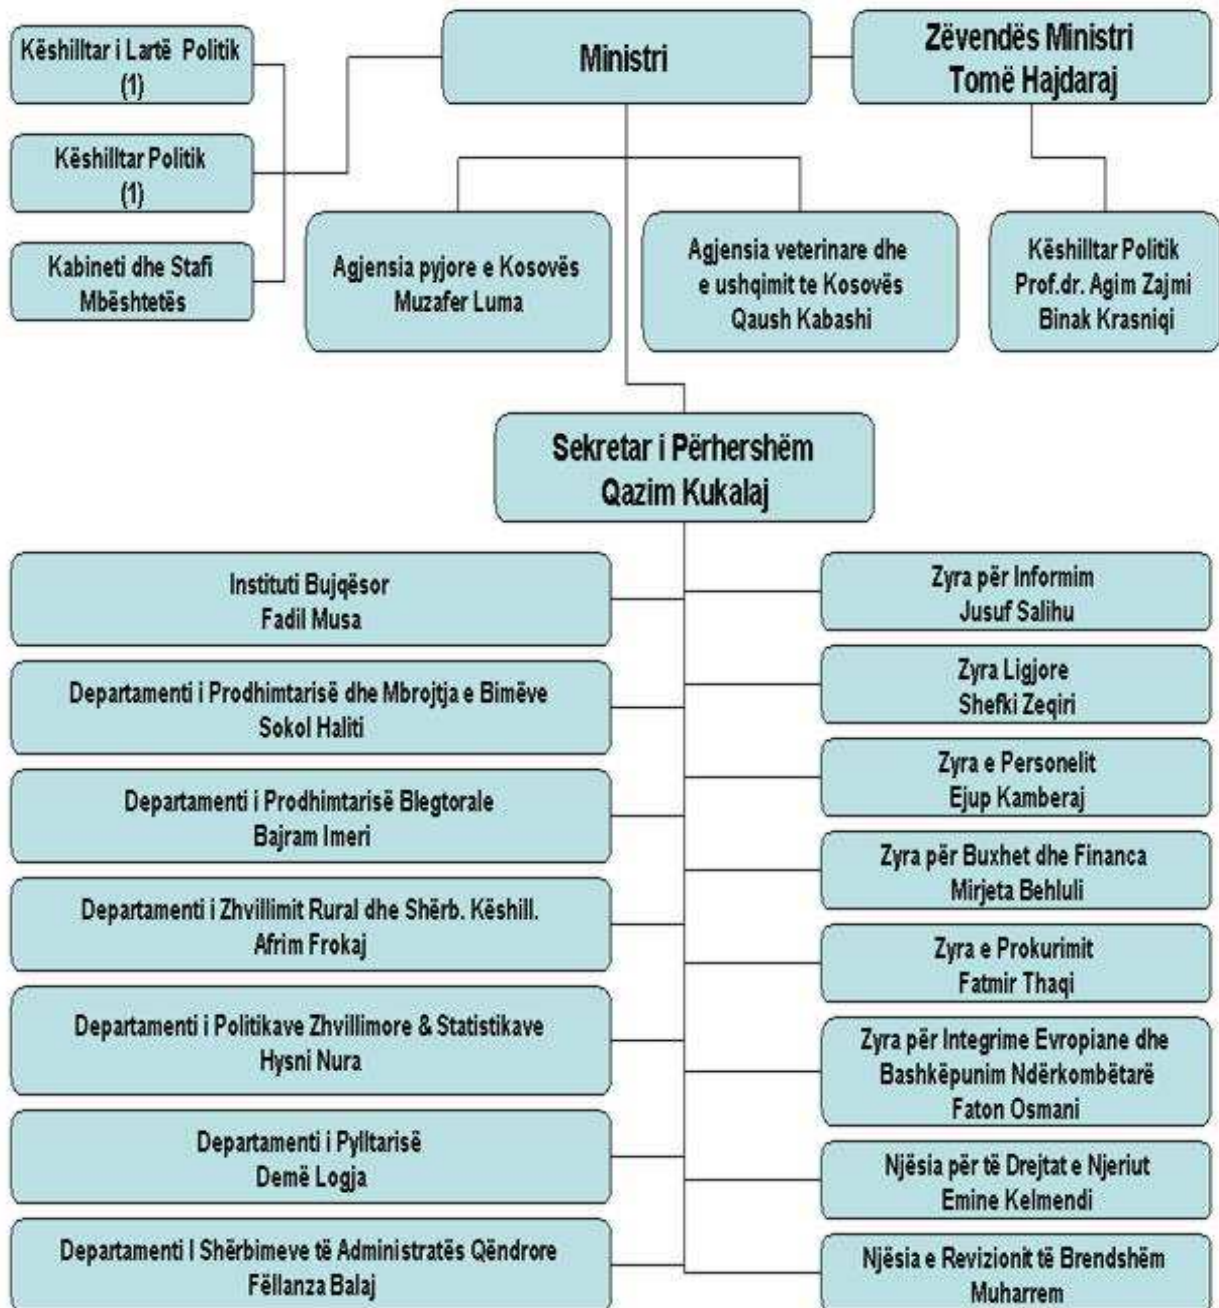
Këshilltar i Lartë Politik
(1)

Këshilltar Politik
(1)

Kabineti dhe Stafi Mbështetës

Ministri

Zëvendës Ministri
Tomë Hajdaraj

Agjensia pyjore e Kosovës
Muzafer Luma

Agjensia veterinare dhe e ushqimit te Kosovës
Qaush Kabashi

Këshilltar Politik
Prof.dr. Agim Zajmi
Binak Krasniqi

Sekretar i Përhershëm
Qazim Kukalaj

Instituti Bujqësor
Fadil Musa

Departamenti i Prodhimtarisë dhe Mbrojtja e Bimëve
Sokol Haliti

Departamenti i Prodhimtarisë Blegtorale
Bajram Imeri

Departamenti i Zhvillimit Rural dhe Shërb. Këshill.
Afrim Frokaj

Departamenti i Politikave Zhvillimore & Statistikave
Hysni Nura

Departamenti i Pylltarisë
Demë Logja

Departamenti I Shërbimeve të Administratës Qëndrore
Fëllanza Balaj

Zyra për Informim
Jusuf Salihu

Zyra Ligjore
Shefki Zeqiri

Zyra e Personelit
Ejup Kamberaj

Zyra për Buxhet dhe Financa
Mirjeta Behluli

Zyra e Prokurimit
Fatmir Thaqi

Zyra për Integrime Evropiane dhe Bashkëpunim Ndërkombëtarë
Faton Osmani

Njësia për të Drejtat e Njeriut
Emine Kelmendi

Njësia e Revizionit të Brendshëm
Muharrem